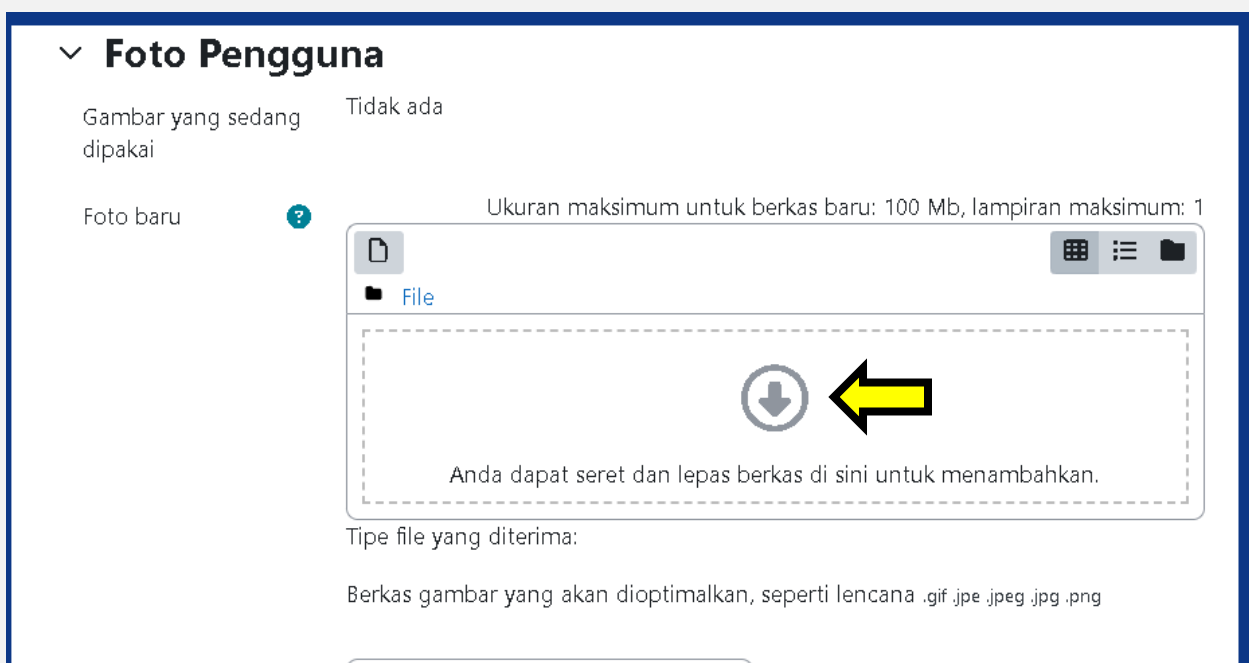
Foto Pengguna

Gambar yang sedang dipakai

Tidak ada

Foto baru

Ukuran maksimum untuk berkas baru: 100 Mb, lampiran maksimum: 1

File

Anda dapat seret dan lepas berkas di sini untuk menambahkan.

Tipe file yang diterima:

Berkas gambar yang akan dioptimalkan, seperti lencana .gif .jpe .jpeg .jpg .png